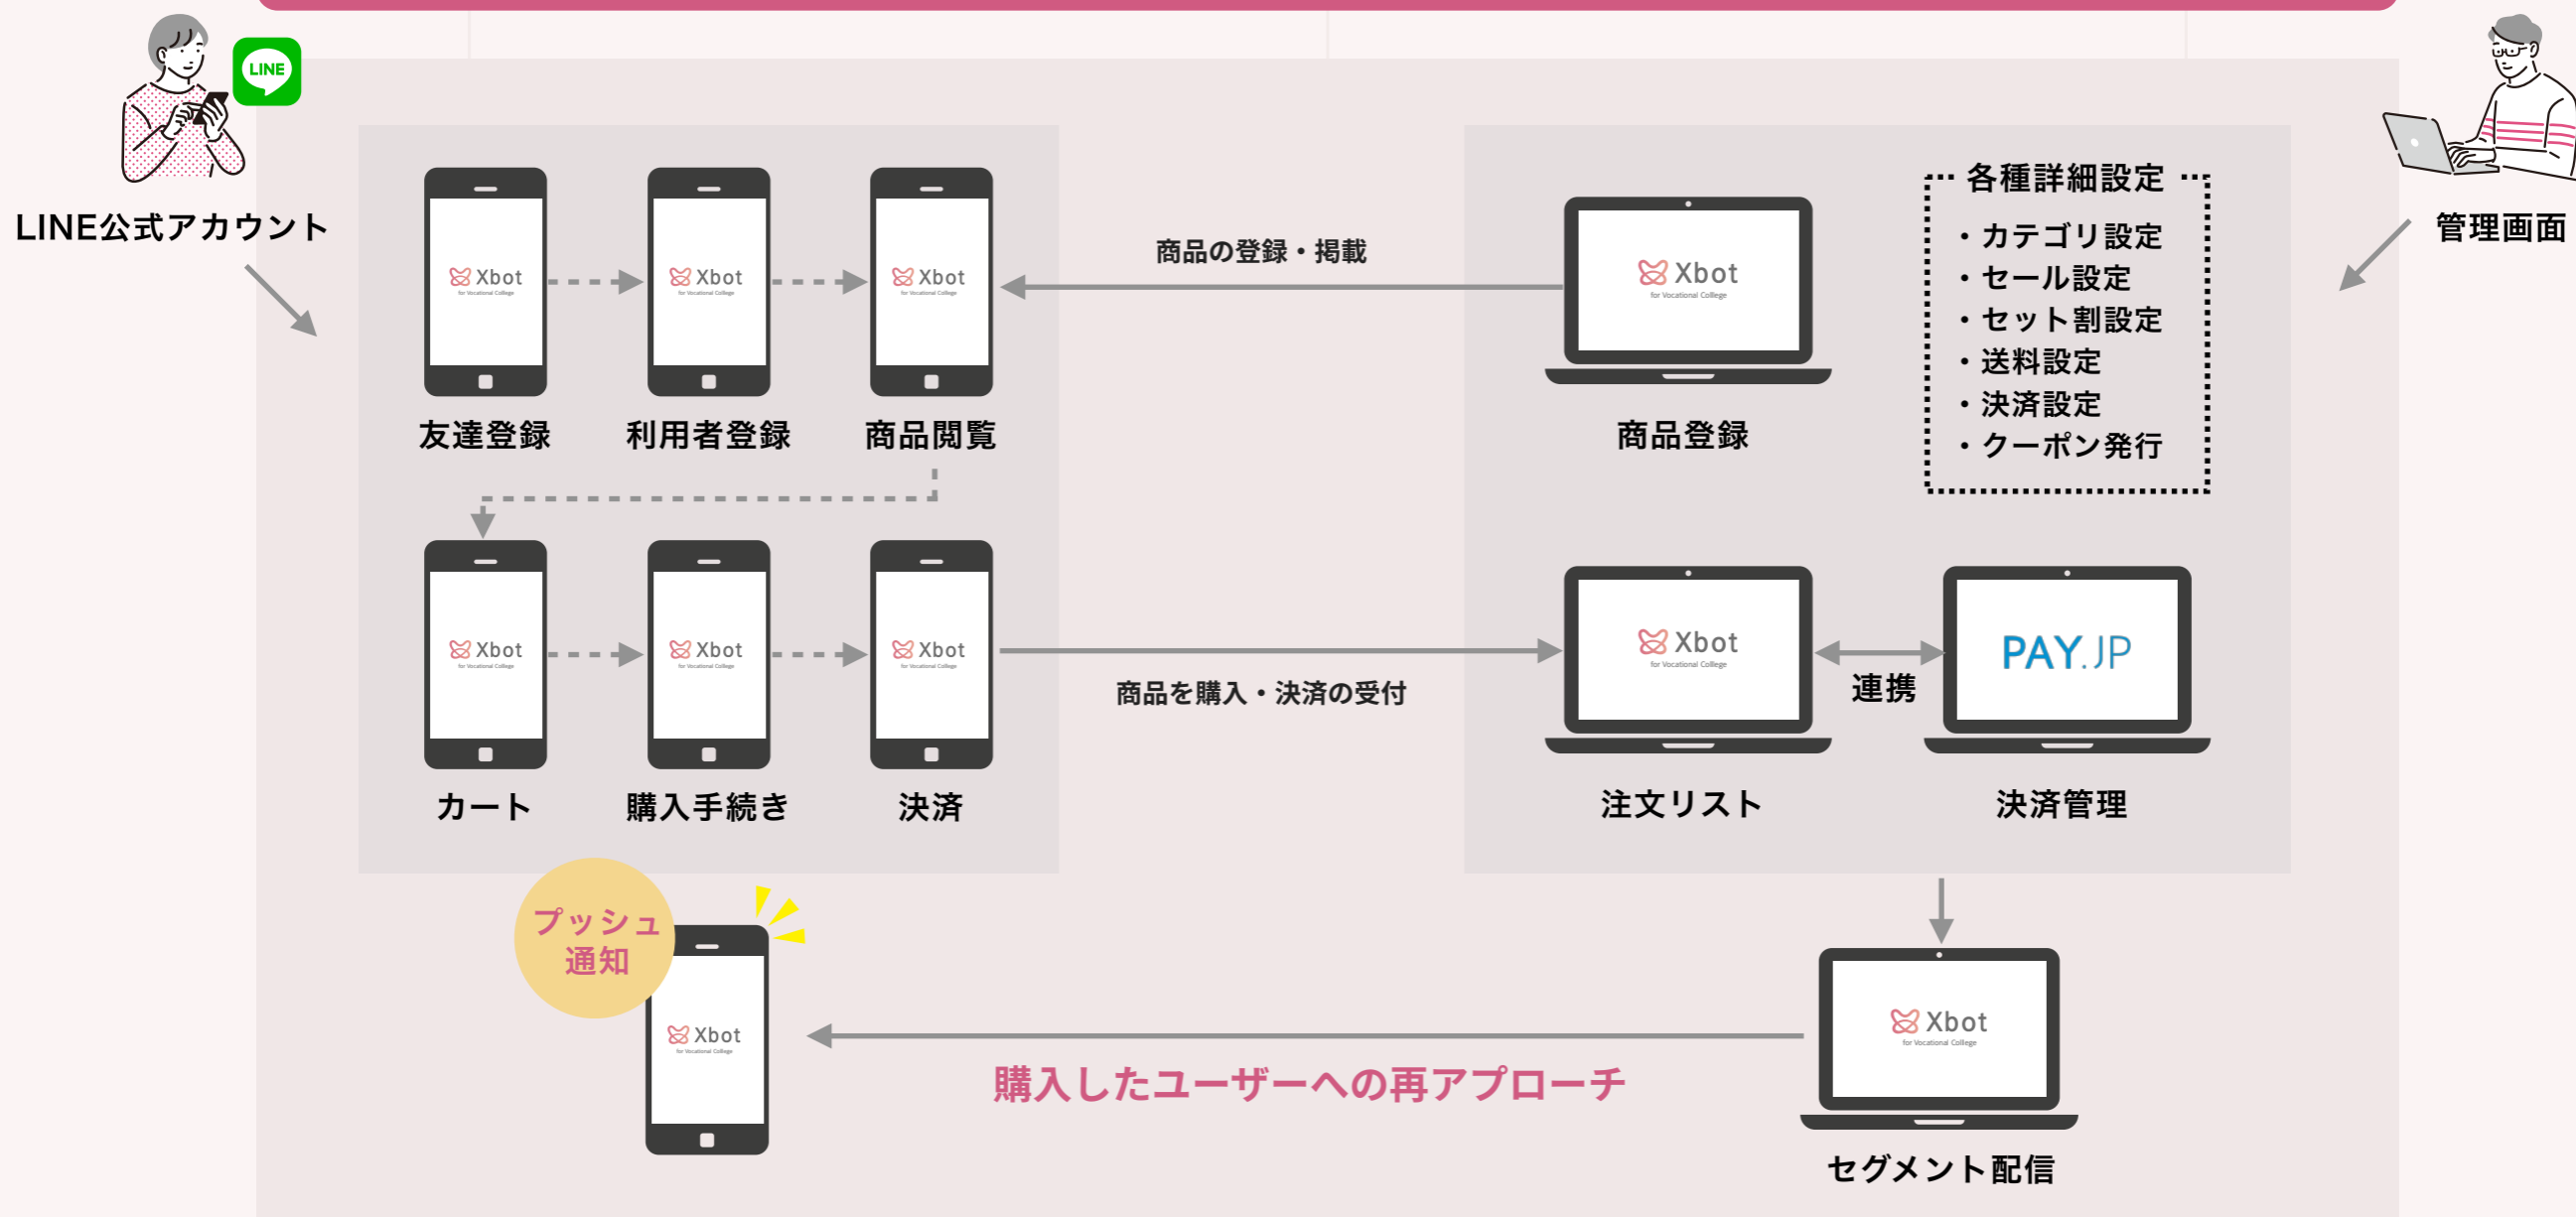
LINE

LINE公式アカウント

管理画面

Xbot
for Vocational College

友達登録

Xbot
for Vocational College

利用者登録

Xbot
for Vocational College

商品閲覧

商品の登録・掲載

Xbot
for Vocational College

商品登録

各種詳細設定
・カテゴリ設定
・セール設定
・セット割設定
・送料設定
・決済設定
・クーポン発行

Xbot
for Vocational College

カート

Xbot
for Vocational College

購入手続き

Xbot
for Vocational College

決済

商品を購入・決済の受付

Xbot
for Vocational College

注文リスト

連携

PAY.JP

決済管理

プッシュ通知

Xbot
for Vocational College

購入したユーザーへの再アプローチ

Xbot
for Vocational College

セグメント配信